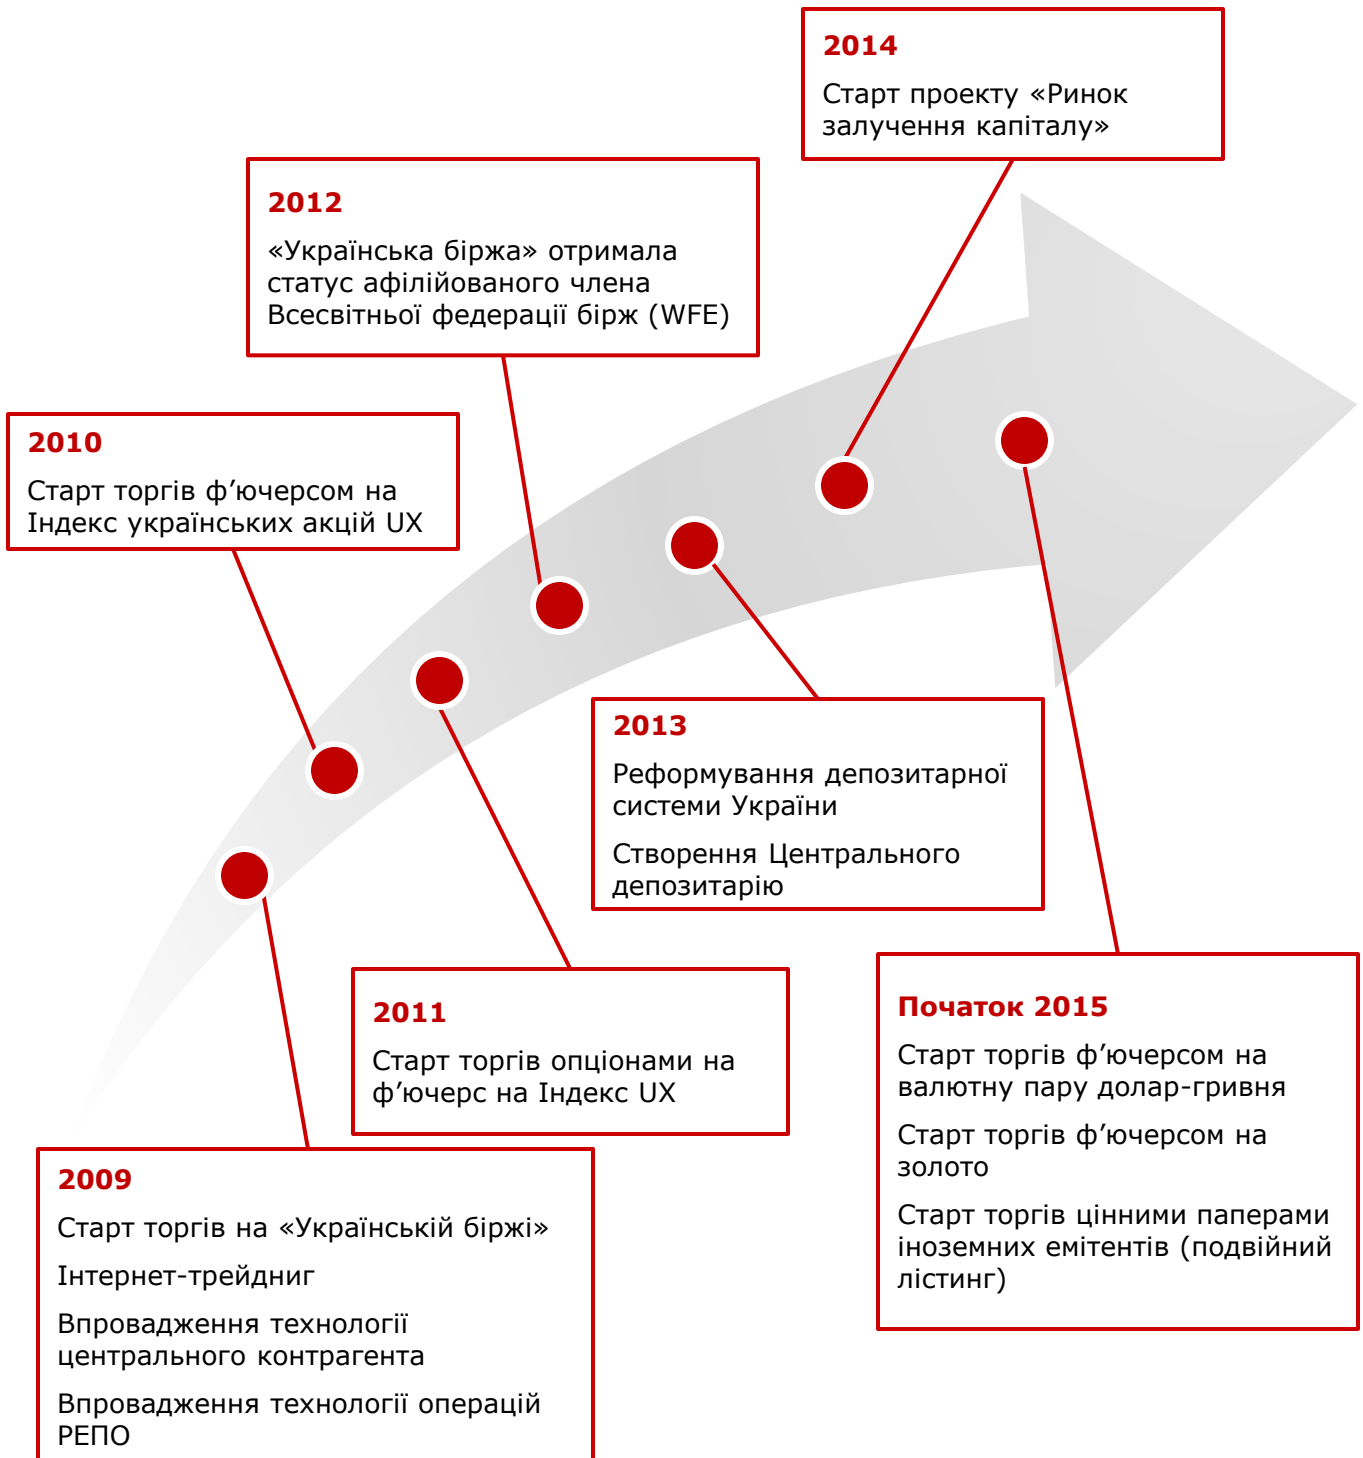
2014

Старт проекту «Ринок залучення капіталу»

2012

«Українська біржа» отримала статус афілійованого члена Всесвітньої федерації бірж (WFE)

2010

Старт торгів ф’ючерсом на Індекс українських акцій UX

2013

Реформування депозитарної системи України

Створення Центрального депозитарію

2011

Старт торгів опціонами на ф’ючерс на Індекс UX

Початок 2015

Старт торгів ф’ючерсом на валютну пару долар-гривня

Старт торгів ф’ючерсом на золото

Старт торгів цінними паперами іноземних емітентів (подвійний лістинг)

2009

Старт торгів на «Українській біржі»

Інтернет-трейдниг

Впровадження технології центрального контрагента

Впровадження технології операцій РЕПО